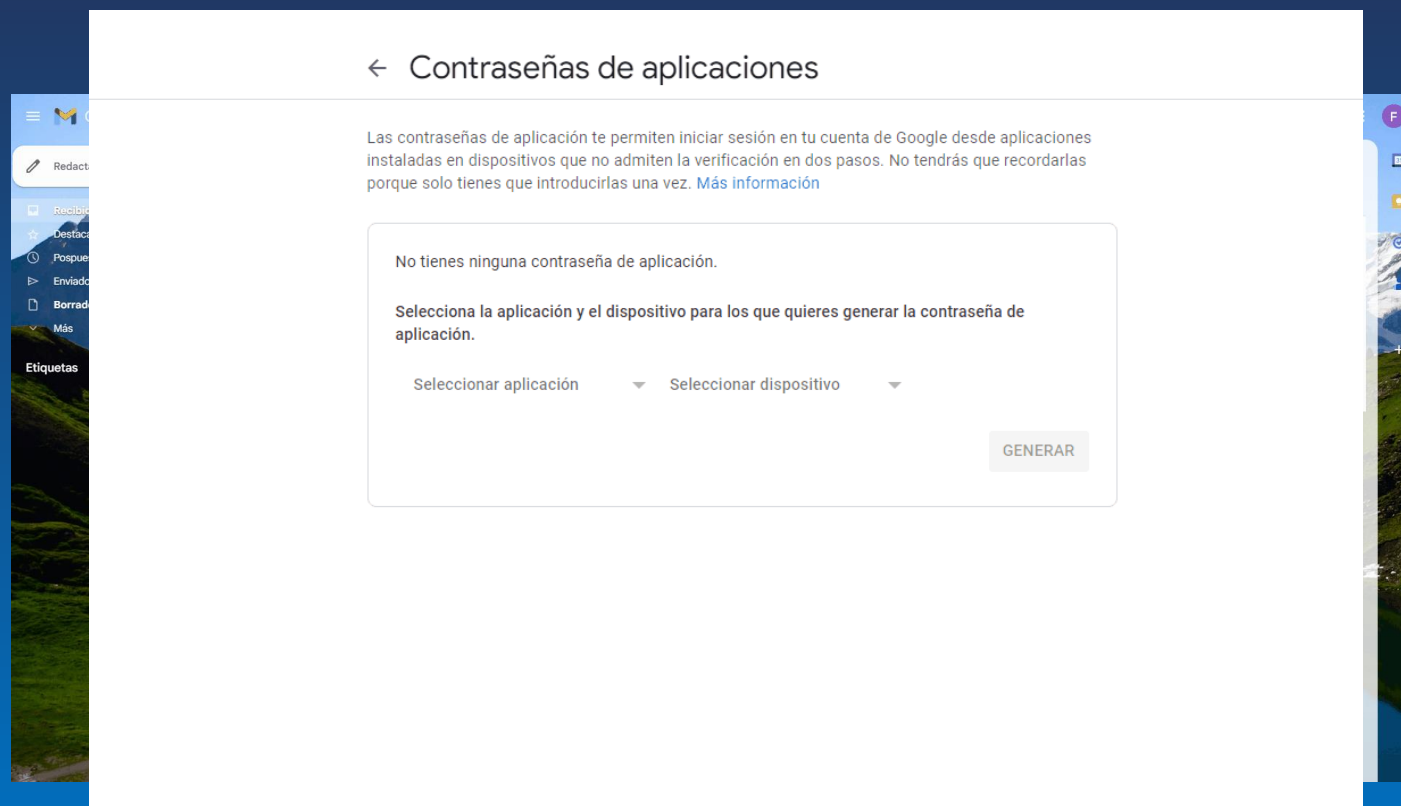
Redacta
Recibi
Destaca
Pospue
Enviado
Borrad
Más
Etiquetas

F

← Contraseñas de aplicaciones

Las contraseñas de aplicación te permiten iniciar sesión en tu cuenta de Google desde aplicaciones instaladas en dispositivos que no admiten la verificación en dos pasos. No tendrás que recordarlas porque solo tienes que introducirlas una vez. Más información

No tienes ninguna contraseña de aplicación.

Selecciona la aplicación y el dispositivo para los que quieres generar la contraseña de aplicación.

Seleccionar aplicación
Seleccionar dispositivo

GENERAR